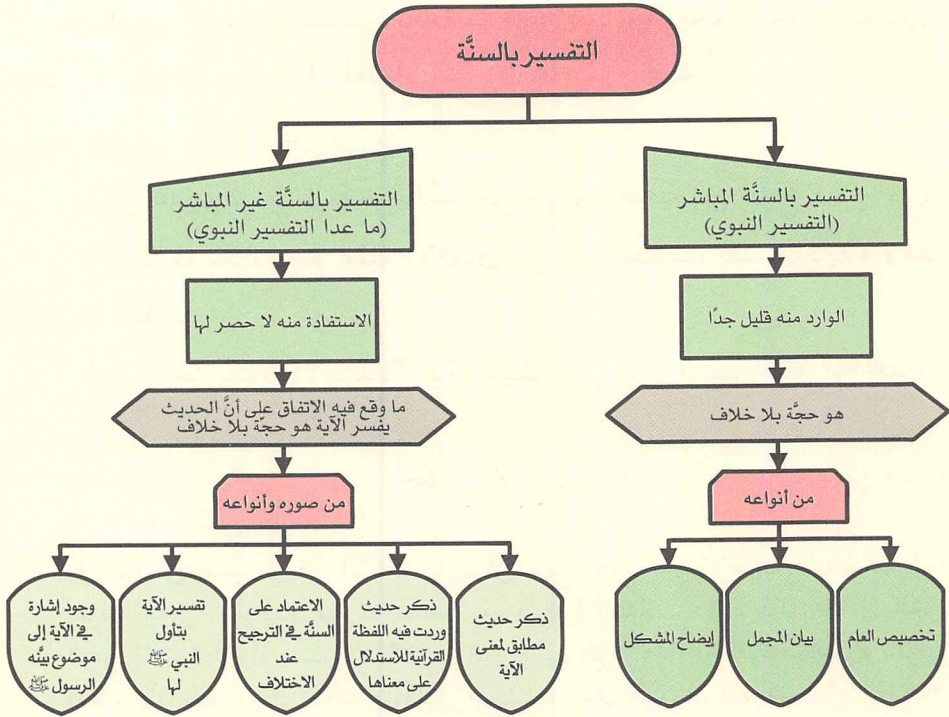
التفسير بالسنَّة

التفسير بالسنَّة المباشر
(التفسير النبوي)

الوارد منه قليل جدًا

هو حجَّة بلا خلاف

من أنواعه

تخصيص العام

بيان المجمل

إيضاح المشكل

التفسير بالسنَّة غير المباشر
(ما عدا التفسير النبوي)

الاستفادة منه لا حصر لها

ما وقع فيه الاتفاق على أنَّ الحديث يفسر الآية هو حجَّة بلا خلاف

من صوره وأنواعه

ذكر حديث مطابق لمعنى الآية

ذكر حديث وردت فيه اللفظة القرآنية للاستدلال على معناها

الاعتماد على السنَّة في الترجيح عند الاختلاف

تفسير الآية بتأول النبي ﷺ لها

وجود إشارة في الآية إلى موضوع بيَّنه الرسول ﷺ